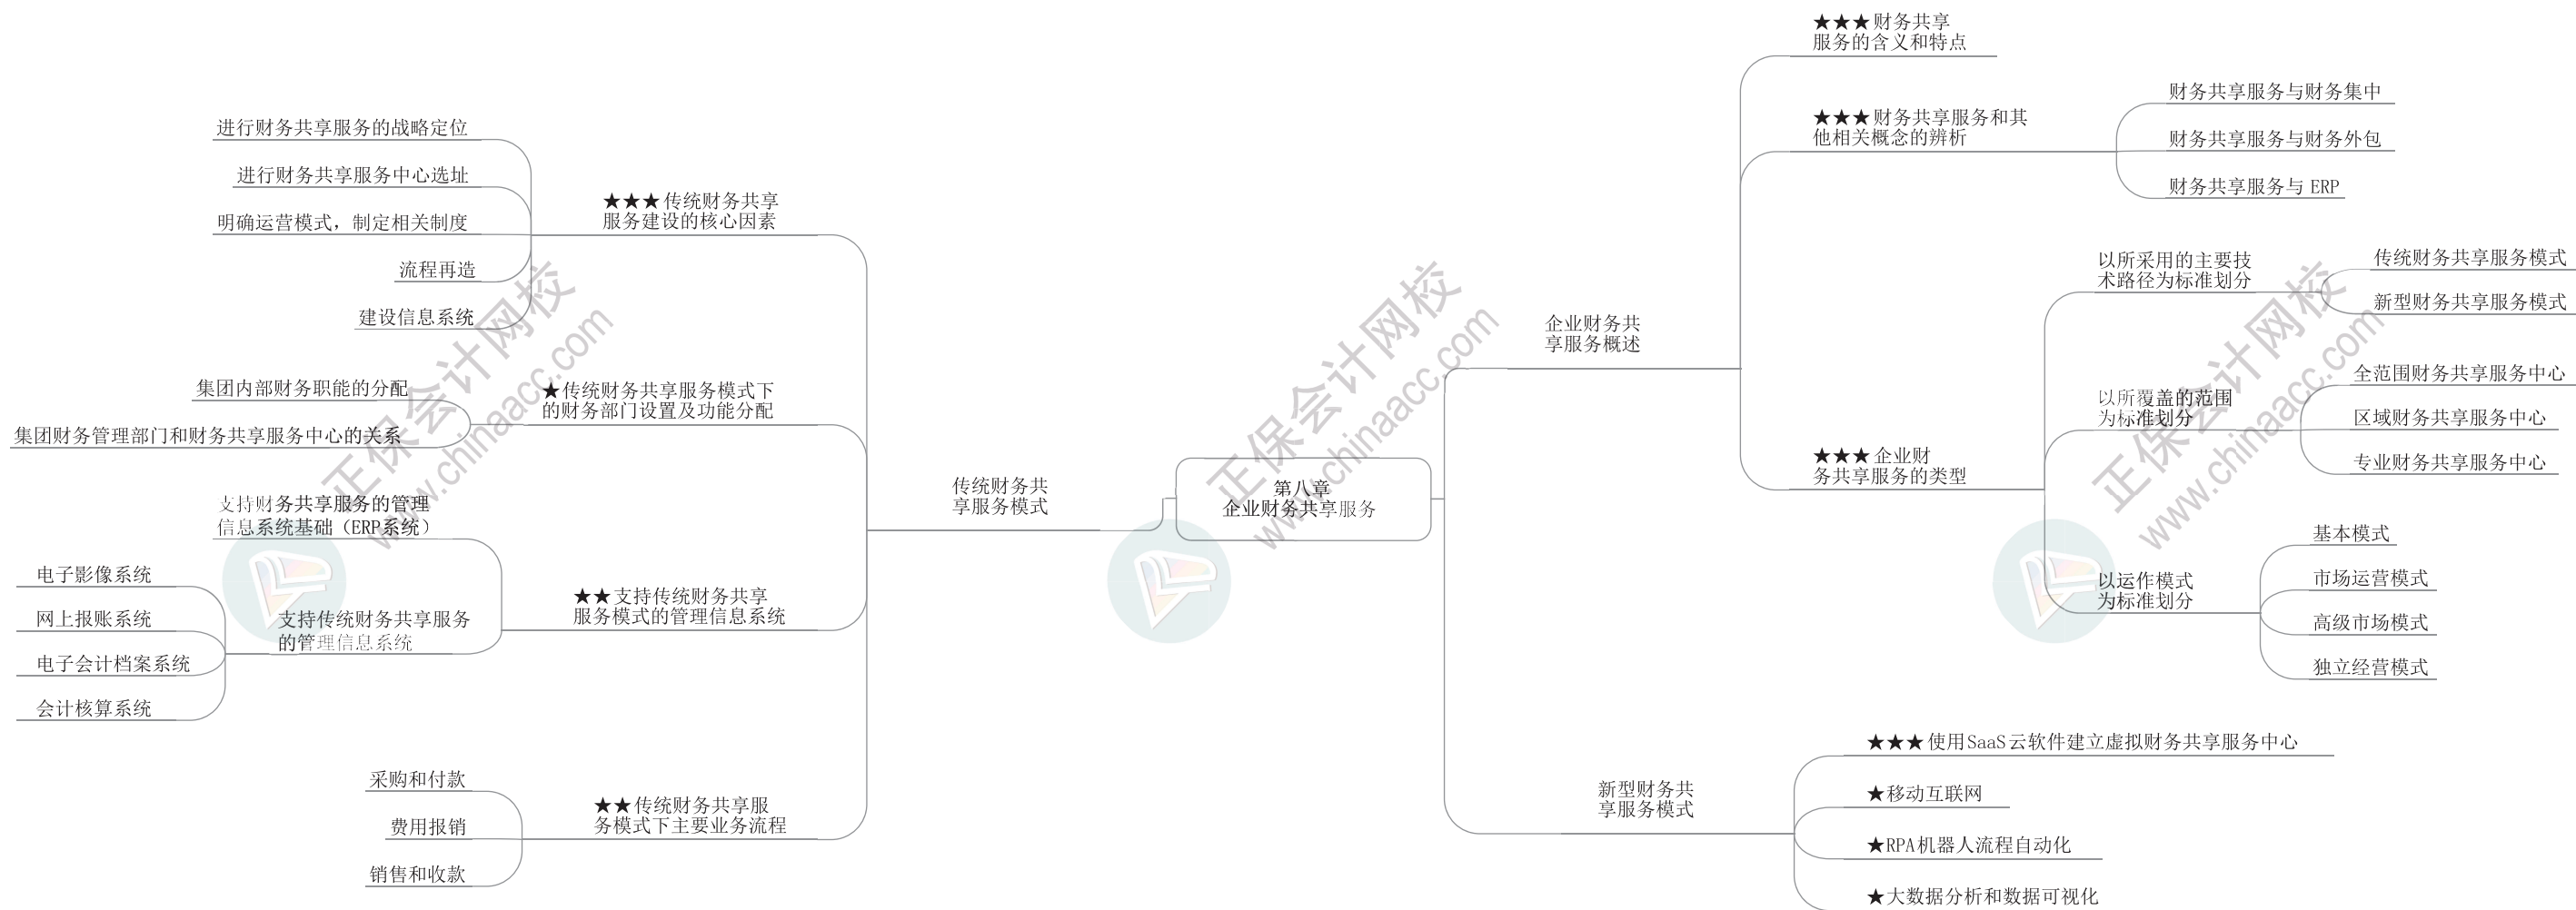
第八章
企业财务共享服务

传统财务共享服务模式

★★★传统财务共享服务建设的核心因素

进行财务共享服务的战略定位

进行财务共享服务中心选址

明确运营模式，制定相关制度

流程再造

建设信息系统

★传统财务共享服务模式下的财务部门设置及功能分配

集团内部财务职能的分配

集团财务管理部门和财务共享服务中心的关系

★★支持传统财务共享服务模式的管理信息系统

支持财务共享服务的管理信息系统基础（ERP系统）

支持传统财务共享服务的管理信息系统

电子影像系统

网上报账系统

电子会计档案系统

会计核算系统

★★传统财务共享服务模式下主要业务流程

采购和付款

费用报销

销售和收款

企业财务共享服务概述

★★★财务共享服务的含义和特点

★★★财务共享服务和其他相关概念的辨析

财务共享服务与财务集中

财务共享服务与财务外包

财务共享服务与 ERP

★★★企业财务共享服务的类型

以所采用的主要技术路径为标准划分

传统财务共享服务模式

新型财务共享服务模式

以所覆盖的范围为标准划分

全范围财务共享服务中心

区域财务共享服务中心

专业财务共享服务中心

以运作模式为标准划分

基本模式

市场运营模式

高级市场模式

独立经营模式

新型财务共享服务模式

★★★使用SaaS云软件建立虚拟财务共享服务中心

★移动互联网

★RPA机器人流程自动化

★大数据分析和数据可视化

正保会计网校 www.chinaacc.com
正保会计网校 www.chinaacc.com
正保会计网校 www.chinaacc.com